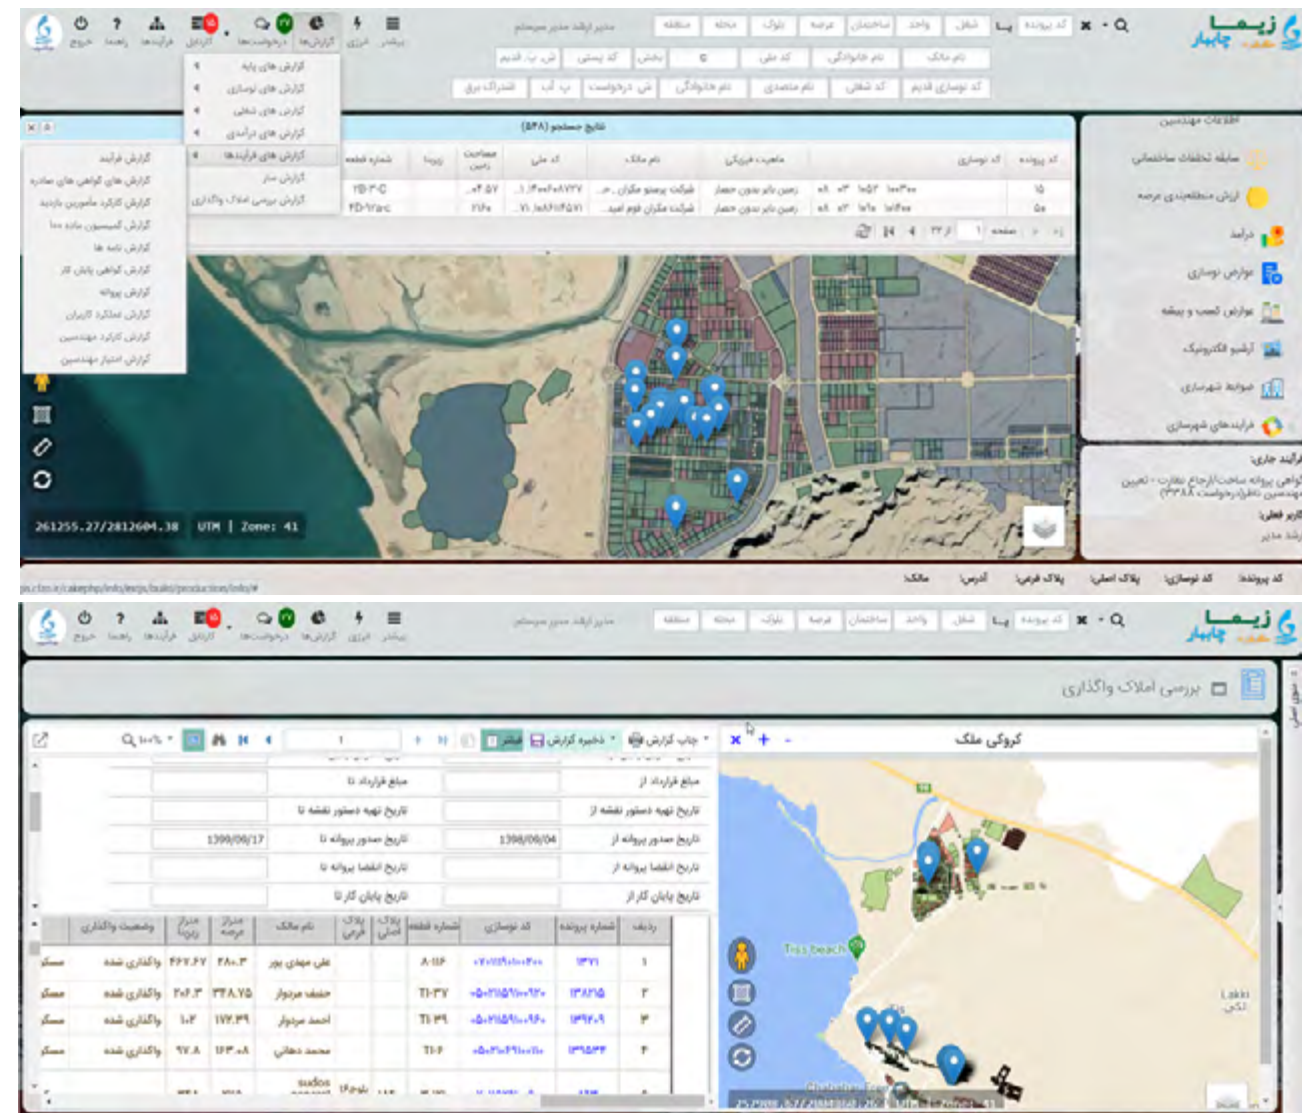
زیما چابهار

خروج راهنما فرآیندها کارتابل درخواست‌ها گزارش‌ها انرژی بیشتر

مدیر ارشد مدیر سیستم

منطقه محله بلوک عرصه ساختمان واحد شغل کد پرونده

نام مالک نام خانوادگی کد ملی کد پستی بخش ش. پ. قدیم

کد نوسازی قدیم کد شغل نام متصدی نام خانوادگی ش. درخواست پ. آب اشتراک برق

گزارش های پایه
گزارش های نوسازی
گزارش های شغلی
گزارش های درآمدی
گزارش های فرآیندها
سایر گزارش
گزارش بررسی املاک واگذاری

گزارش فرآیند
گزارش های گواهی های صادره
گزارش کارکرد ماموریت بازدید
گزارش کمیسیون ماده ۱۰۰
گزارش نامه ها
گزارش گواهی پایان کار
گزارش پروانه
گزارش عملکرد کاربران
گزارش کارکرد مهندسین
گزارش امتیاز مهندسین

نتایج جستجو (۵۴۸)

| کد پرونده | کد نوسازی | ماهیت خریدی | نام مالک | کد ملی | مساحت زمین | تاریخ | شماره قطعه |
|---|---|---|---|---|---|---|---|
| ۱۵ | | زمین دایر بدون حصار | شرکت پرسو مکران | | | | |
| ۵۰ | | زمین دایر بدون حصار | شرکت مکران فوم امید | | | | |

صفحه ۱ از ۳۲

اطلاعات مهندسین
سابقه تخلفات ساختمانی
ارزش منطقه‌بندی عرصه
درآمد
عوارض نوسازی
عوارض کسب و پیشه
آرشیو الکترونیک
ضوابط شهرسازی
فرآیندهای شهرسازی

فرآیند جاری:
گواهی پروانه ساخت/ارجاع نظارت - تعیین مهندسین ناظر(درخواست ۳۳۸۸)
کاربر فعلی:

261255.27/2812604.38 UTM | Zone: 41

کد پرونده کد نوسازی پلاک اصلی پلاک فرعی آدرس مالک

بررسی املاک واگذاری

کروکی ملک

چاپ گزارش ذخیره گزارش فیلتر ۱۰۰%

مبلغ قرارداد از مبلغ قرارداد تا
تاریخ تهیه دستور نقشه از تاریخ تهیه دستور نقشه تا
تاریخ صدور پروانه از 1399/09/04 تاریخ صدور پروانه تا 1399/09/17
تاریخ انقضا پروانه از تاریخ انقضا پروانه تا
تاریخ پایان کار از تاریخ پایان کار تا

| ردیف | شماره پرونده | کد نوسازی | شماره قطعه | پلاک اصلی | پلاک فرعی | نام مالک | متراژ عرصه | متراژ اعیان | وضعیت واگذاری | |
|---|---|---|---|---|---|---|---|---|---|---|
| ۱ | | | | | | علی مهدی پور | | | واگذاری شده | مسکو |
| ۲ | | | | | | حنیف مردوزی | | | واگذاری شده | مسکو |
| ۳ | | | | | | احمد مردوزی | | | واگذاری شده | مسکو |
| ۴ | | | | | | محمد دهانی | | | واگذاری شده | مسکو |

Tis beach
Lakki